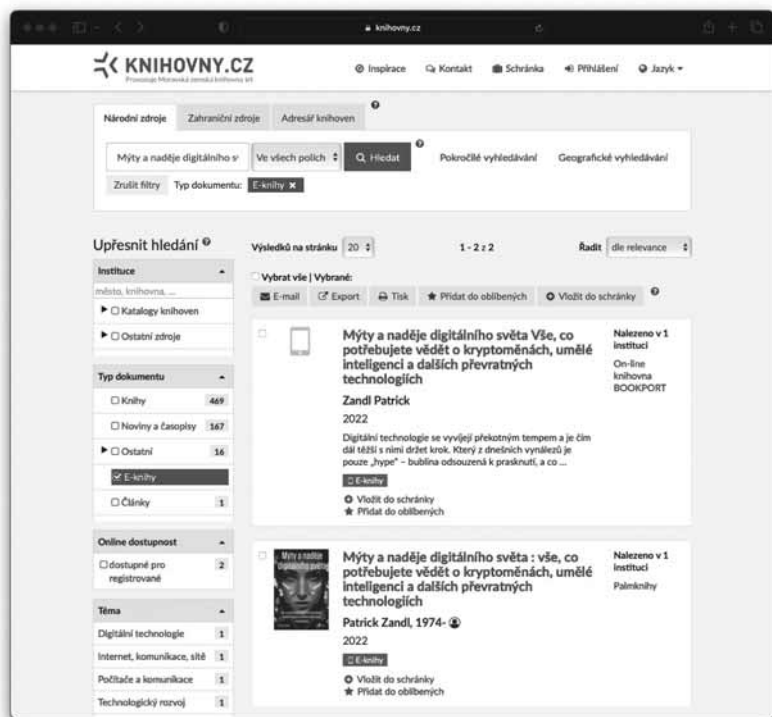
knihovny.cz

KNIHOVNY.CZ
Provozuje Moravská zemská knihovna Brno

Inspirace Kontakt Schránka Přihlášení Jazyk

Národní zdroje Zahraniční zdroje Adresář knihoven

Mýty a naděje digitálního sv Ve všech polích Hledat Pokročilé vyhledávání Geografické vyhledávání

Zrušit filtry Typ dokumentu: E-knihy ×

Upřesnit hledání

Instituce
město, knihovna, ...
Katalogy knihoven
Ostatní zdroje

Typ dokumentu
Knihy 469
Noviny a časopisy 167
Ostatní 16
E-knihy
Články 1

Online dostupnost
dostupné pro registrované 2

Téma
Digitální technologie 1
Internet, komunikace, sítě 1
Počítače a komunikace 1
Technologický rozvoj 1

Výsledků na stránku 20 1 - 2 z 2 Řadit dle relevance

Vybrat vše | Vybrané:
E-mail Export Tisk Přidat do oblíbených Vložit do schránky

Mýty a naděje digitálního světa Vše, co potřebujete vědět o kryptoměnách, umělé inteligenci a dalších převratných technologiích
Zandl Patrick
2022
Digitální technologie se vyvíjejí překotným tempem a je čím dál těžší s nimi držet krok. Který z dnešních vynálezů je pouze „hype" – bublina odsouzená k prasknutí, a co ...
E-knihy
Vložit do schránky
Přidat do oblíbených
Nalezeno v 1 instituci
On-line knihovna BOOKPORT

Mýty a naděje digitálního světa : vše, co potřebujete vědět o kryptoměnách, umělé inteligenci a dalších převratných technologiích
Patrick Zandl, 1974-
2022
E-knihy
Vložit do schránky
Přidat do oblíbených
Nalezeno v 1 instituci
Palmknihy